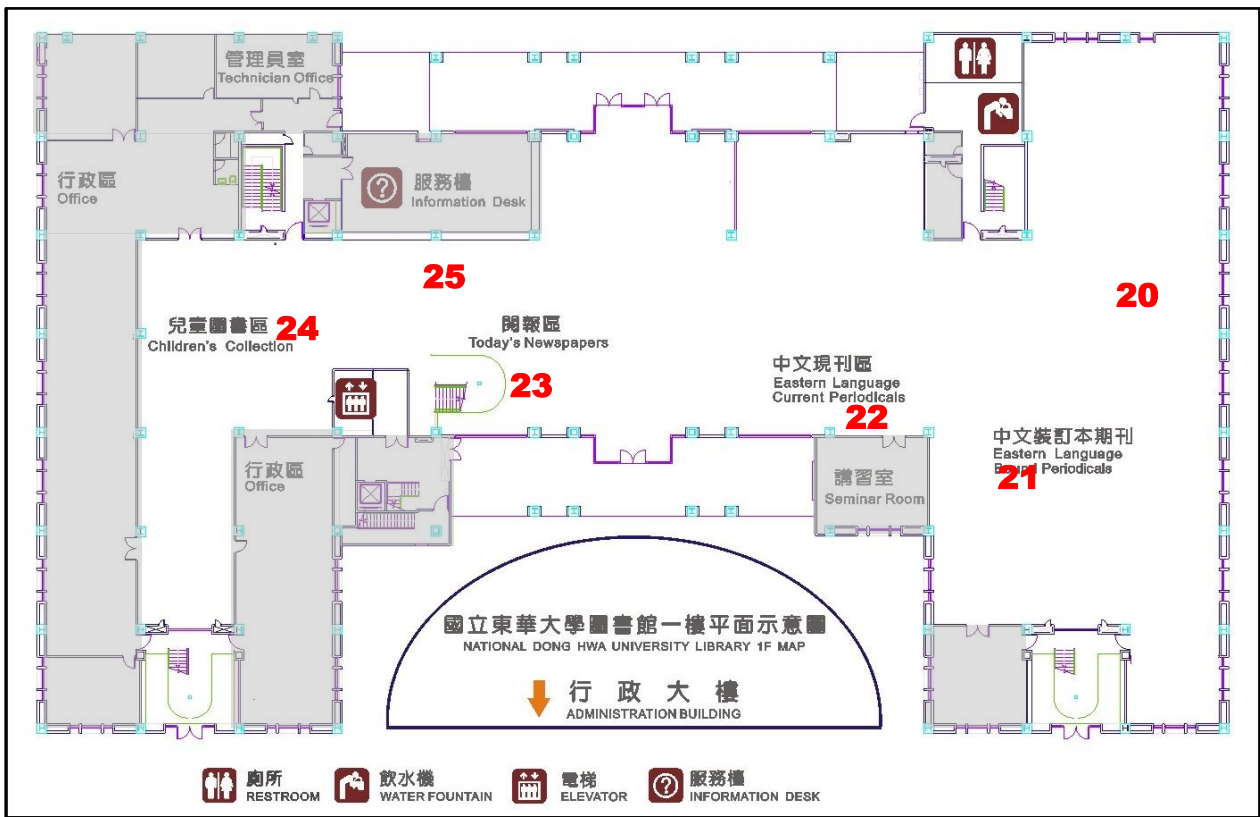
管理員室
Technician Office

行政區
Office

服務檯
Information Desk

25

20

兒童圖書區
Children's Collection
24

閱報區
Today's Newspapers

23

中文現刊區
Eastern Language
Current Periodicals

22

中文裝訂本期刊
Eastern Language
Bound Periodicals
21

行政區
Office

講習室
Seminar Room

國立東華大學圖書館一樓平面示意圖
NATIONAL DONG HWA UNIVERSITY LIBRARY 1F MAP

行政大樓
ADMINISTRATION BUILDING

廁所
RESTROOM

飲水機
WATER FOUNTAIN

電梯
ELEVATOR

服務檯
INFORMATION DESK